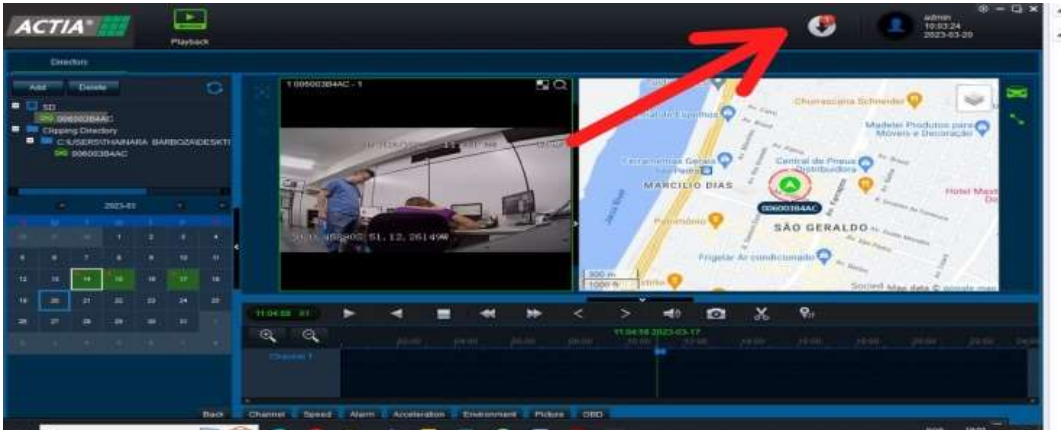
ACTIA

Playback

admin
10:03:24
2023-03-20

Directory

Add
Delete

SD
00600384AC
Clipping Directory
C:\USERS\THAINARA BARBOZA\DESKT
00600384AC

2023-03

1 00600384AC - 1

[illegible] 51.12.261498

Churrascaria Schneider
Madelei Produtos para Móveis e Decoração
Central de Pneus Distribuidora
MARCILIO DIAS
00600384AC
SÃO GERALDO
Frigelar Ar condicionado
Hotel Mast
300 m
1000 ft

11:04:58 2023-03-17

Channel 1

Back
Channel
Speed
Alarm
Acceleration
Environment
Picture
OBD